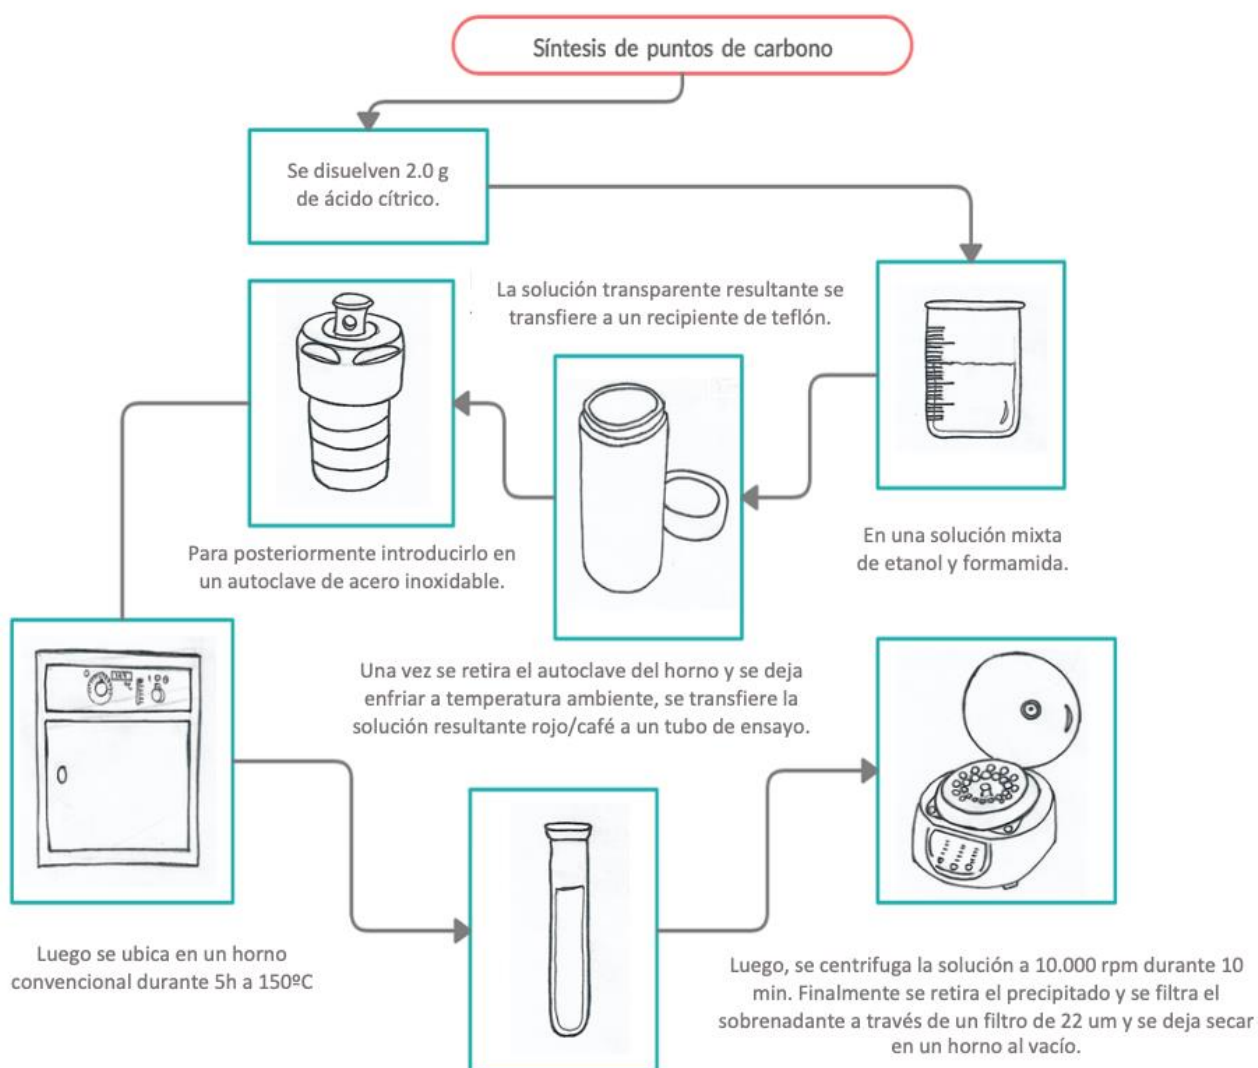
Síntesis de puntos de carbono

Se disuelven 2.0 g de ácido cítrico.

La solución transparente resultante se transfiere a un recipiente de teflón.

En una solución mixta de etanol y formamida.

Para posteriormente introducirlo en un autoclave de acero inoxidable.

Una vez se retira el autoclave del horno y se deja enfriar a temperatura ambiente, se transfiere la solución resultante rojo/café a un tubo de ensayo.

Luego se ubica en un horno convencional durante 5h a 150ºC

Luego, se centrifuga la solución a 10.000 rpm durante 10 min. Finalmente se retira el precipitado y se filtra el sobrenadante a través de un filtro de 22 um y se deja secar en un horno al vacío.